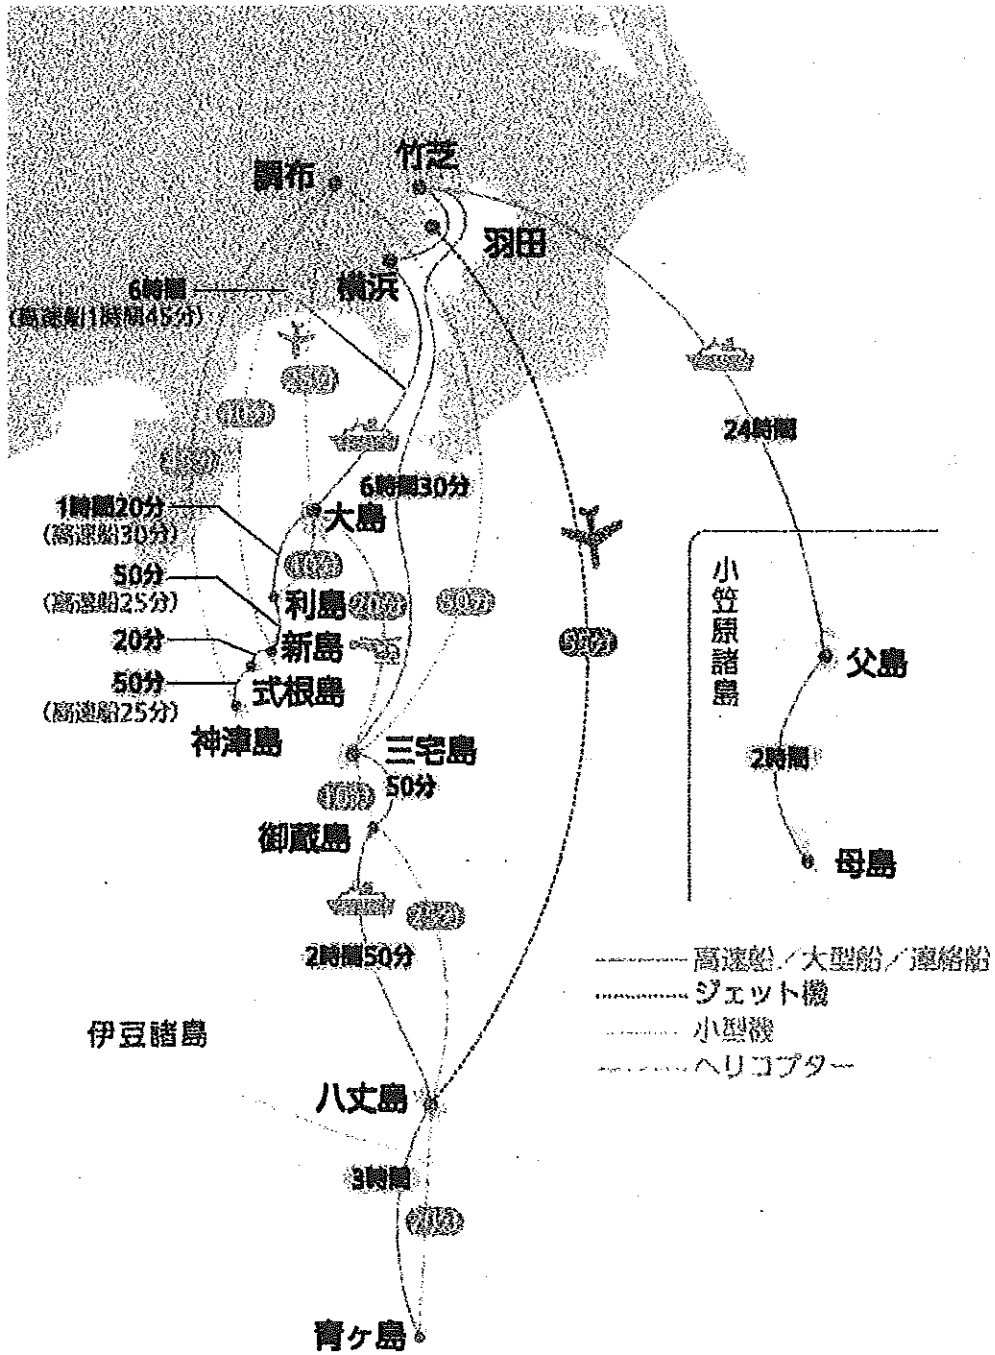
竹芝
調布
羽田
横浜
6時間
(高速船1時間45分)
24時間
6時間30分
1時間20分
(高速船30分)
大島
50分
(高速船25分)
利島
20分
新島
50分
式根島
(高速船25分)
神津島
三宅島
50分
御蔵島
2時間50分
八丈島
3時間
青ヶ島
伊豆諸島
小笠原諸島
父島
2時間
母島
高速船/大型船/連絡船
ジェット機
小型機
ヘリコプター
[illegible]
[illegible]
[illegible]
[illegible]
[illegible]
20分
50分
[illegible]
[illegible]
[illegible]
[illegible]